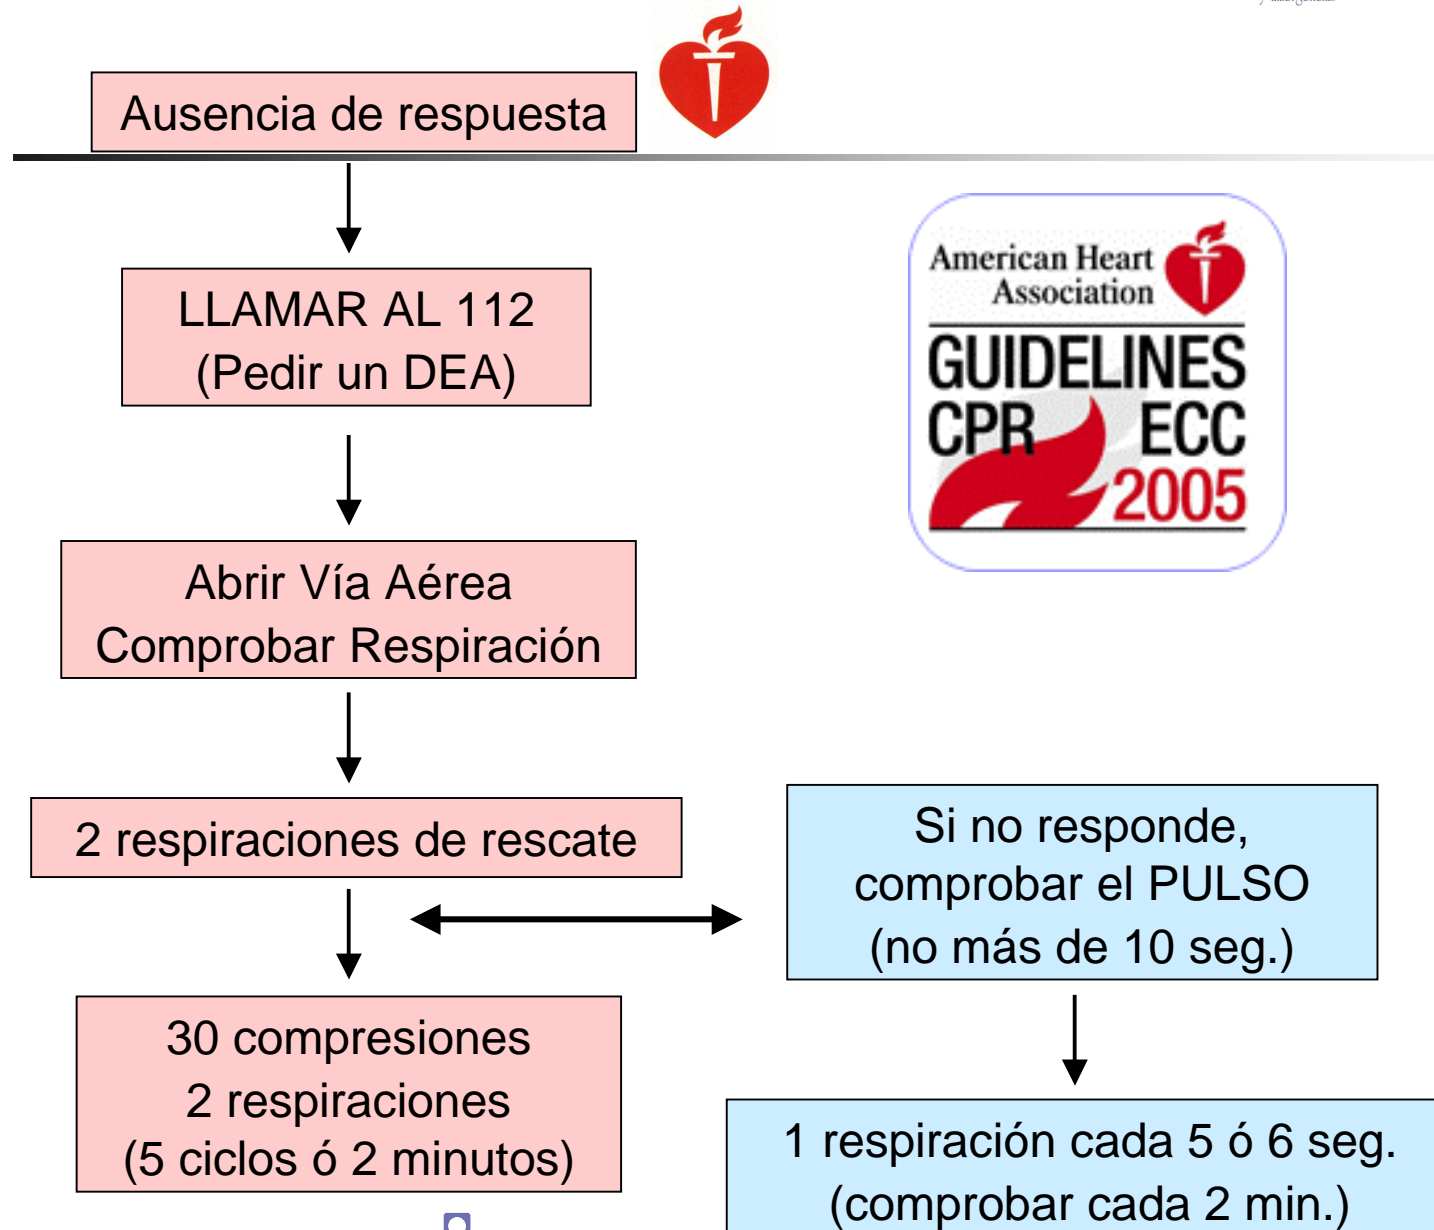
Ausencia de respuesta

LLAMAR AL 112
(Pedir un DEA)

Abrir Vía Aérea
Comprobar Respiración

2 respiraciones de rescate

30 compresiones
2 respiraciones
(5 ciclos ó 2 minutos)

American Heart Association
GUIDELINES
CPR ECC
2005

Si no responde, comprobar el PULSO
(no más de 10 seg.)

1 respiración cada 5 ó 6 seg.
(comprobar cada 2 min.)